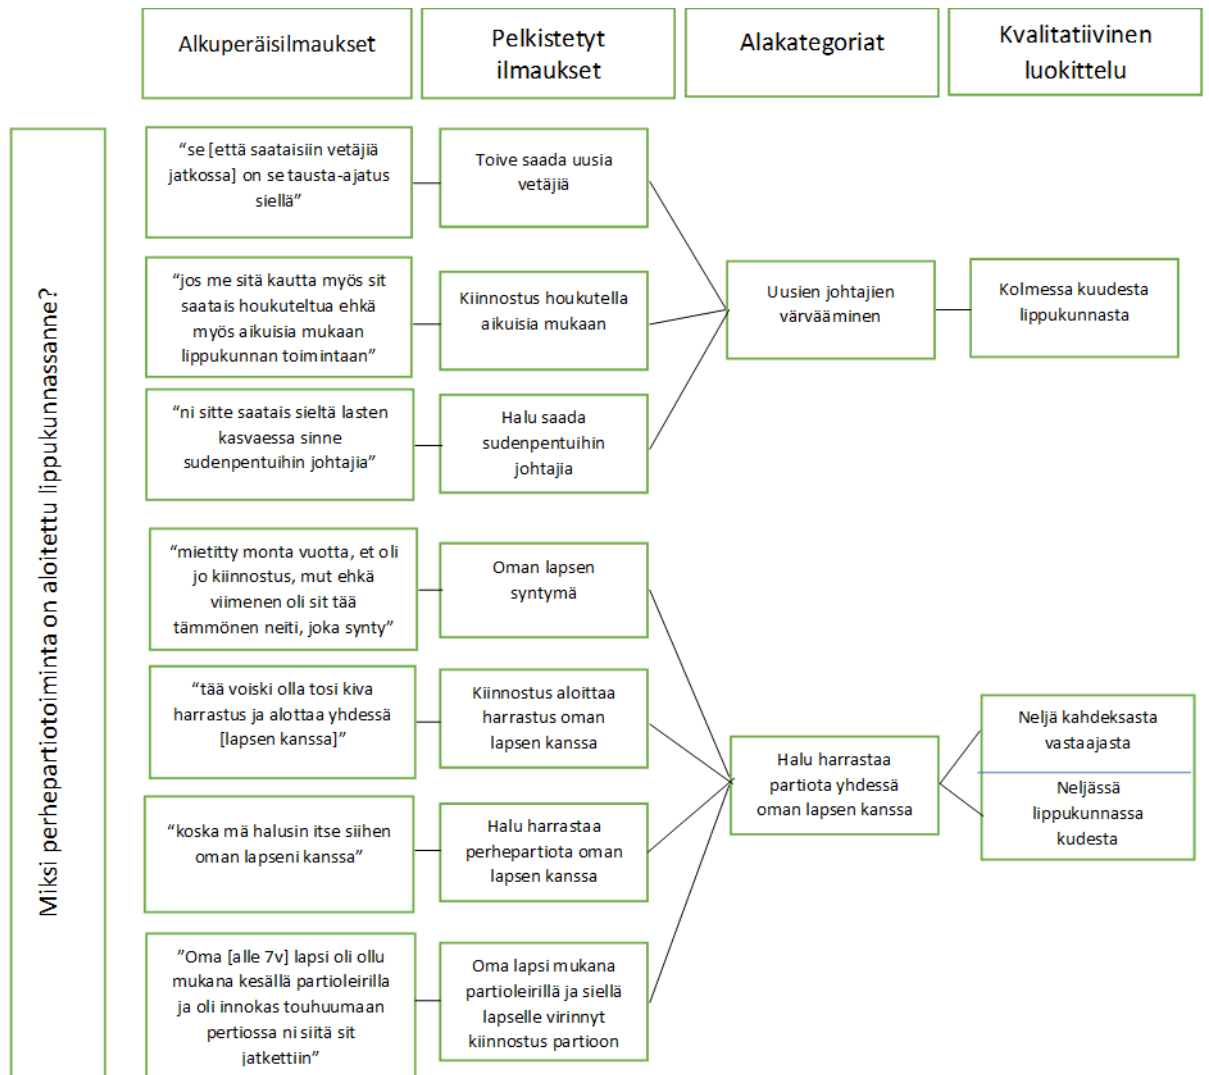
Alkuperäisilmaukset

Pelkistetyt ilmaukset

Alakategoriat

Kvalitatiivinen luokittelu

Miksi perhepartiotoiminta on aloitettu lippukunnassanne?

“se [että saataisiin vetäjiä jatkossa] on se tausta-ajatus siellä”

Toive saada uusia vetäjiä

“jos me sitä kautta myös sit saatais houkuteltua ehkä myös aikuisia mukaan lippukunnan toimintaan”

Kiinnostus houkutella aikuisia mukaan

“ni sitte saatais sieltä lasten kasvaessa sinne sudenpentuihin johtajia”

Halu saada sudenpentuihin johtajia

Uusien johtajien värvääminen

Kolmessa kuudesta lippukunnasta

“mietitty monta vuotta, et oli jo kiinnostus, mut ehkä viimenen oli sit tää tämmönen neiti, joka synty”

Oman lapsen syntymä

“tää voiski olla tosi kiva harrastus ja alottaa yhdessä [lapsen kanssa]”

Kiinnostus aloittaa harrastus oman lapsen kanssa

“koska mä halusin itse siihen oman lapseni kanssa”

Halu harrastaa perhepartiota oman lapsen kanssa

”Oma [alle 7v] lapsi oli ollu mukana kesällä partioleirillä ja oli innokas touhuumaan pertiossa ni siitä sit jatkettiin”

Oma lapsi mukana partioleirillä ja siellä lapselle virinnyt kiinnostus partioon

Halu harrastaa partiota yhdessä oman lapsen kanssa

Neljä kahdeksasta vastaajasta

Neljässä lippukunnassa kudesta